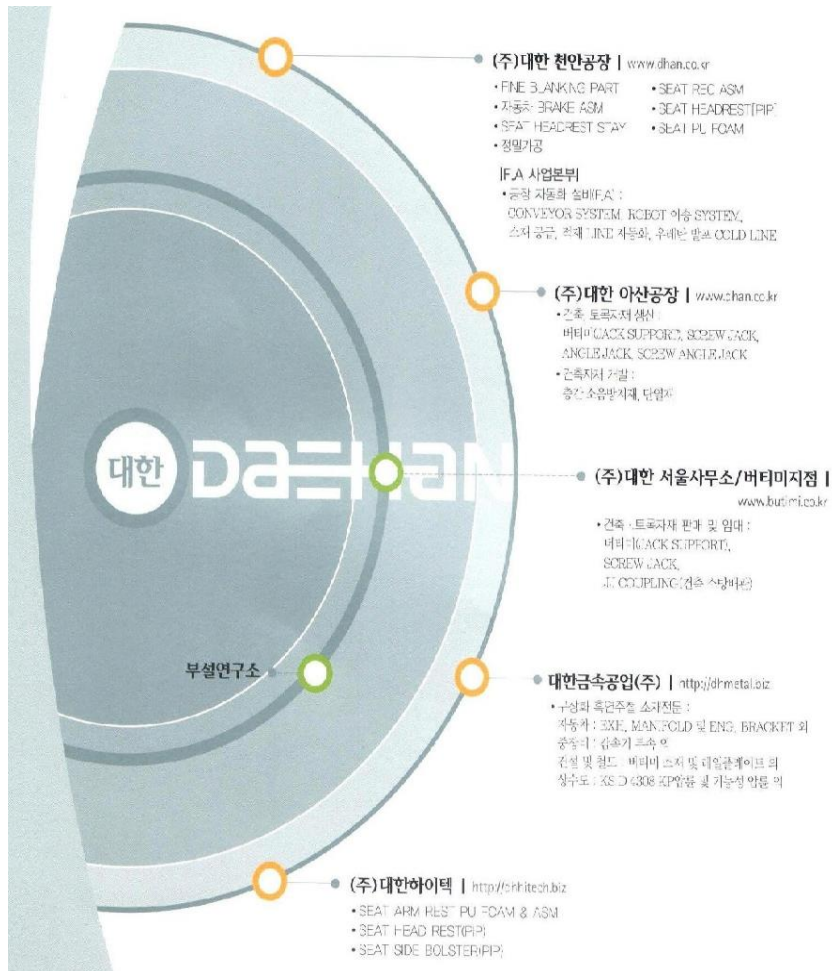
(주)대한 천안공장 | www.dhan.co.kr

• FINE BLANKING PART
• 자동차 BRAKE ASM
• SEAT HEADREST STAY
• 정밀가공
• SEAT REC ASM
• SEAT HEADREST(PIP)
• SEAT PU FOAM

[F.A 사업본부]
• 공장 자동화 설비(F.A) :
CONVEYOR SYSTEM, ROBOT 이송 SYSTEM, 소재 공급, 적재 LINE 자동화, 우레탄 발포 COLD LINE

(주)대한 아산공장 | www.dhan.co.kr

• 건축 토목자재 생산 :
버티미(JACK SUPPORT), SCREW JACK, ANGLE JACK, SCREW ANGLE JACK
• 건축자재 가공 :
층간 소음방지재, 단열재

대한 DaeHan

(주)대한 서울사무소/버티미지점 |
www.butimi.co.kr

• 건축 · 토목자재 판매 및 임대 :
버티미(JACK SUPPORT), SCREW JACK, JJ COUPLING(건축 스탠바음)

부설연구소

대한금속공업(주) | http://dhmetal.biz

• 구상화 흑연주철 소재전문 :
자동차 : EXH. MANIFOLD 및 ENG. BRACKET 외
중장비 : 감속기 부속 외
건설 및 철도 : 버티미 소재 및 레일클램프 외
상수도 : KS D 4308 KP압륜 및 기능성 압륜 외

(주)대한하이텍 | http://dhhitech.biz

• SEAT ARM REST PU FOAM & ASM
• SEAT HEAD REST(PIP)
• SEAT SIDE BOLSTER(PIP)